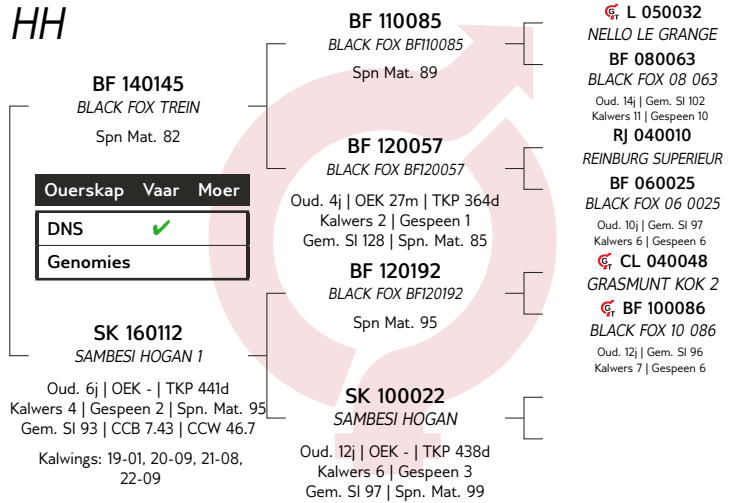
HH

BF 140145
BLACK FOX TREIN

Spn Mat. 82

| Ouerskap | Vaar | Moer |
|---|---|---|
| DNS | ✔ | |
| Genomies | | |

SK 160112
SAMBESI HOGAN 1

Oud. 6j | OEK - | TKP 441d
Kalwers 4 | Gespeen 2 | Spn. Mat. 95
Gem. SI 93 | CCB 7.43 | CCW 46.7

Kalwings: 19-01, 20-09, 21-08, 22-09

BF 110085
BLACK FOX BF110085

Spn Mat. 89

BF 120057
BLACK FOX BF120057

Oud. 4j | OEK 27m | TKP 364d
Kalwers 2 | Gespeen 1
Gem. SI 128 | Spn. Mat. 85

BF 120192
BLACK FOX BF120192

Spn Mat. 95

SK 100022
SAMBESI HOGAN

Oud. 12j | OEK - | TKP 438d
Kalwers 6 | Gespeen 3
Gem. SI 97 | Spn. Mat. 99

L 050032
NELLO LE GRANGE

BF 080063
BLACK FOX 08 063

Oud. 14j | Gem. SI 102
Kalwers 11 | Gespeen 10

RJ 040010
REINBURG SUPERIEUR

BF 060025
BLACK FOX 06 0025

Oud. 10j | Gem. SI 97
Kalwers 6 | Gespeen 6

CL 040048
GRASMUNT KOK 2

BF 100086
BLACK FOX 10 086

Oud. 12j | Gem. SI 96
Kalwers 7 | Gespeen 6